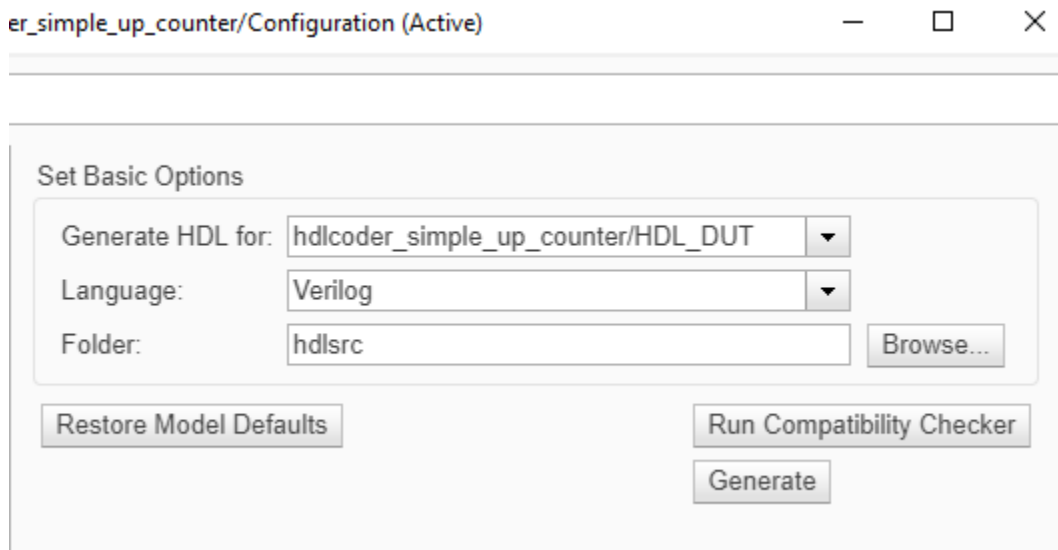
er_simple_up_counter/Configuration (Active)

Set Basic Options

Generate HDL for: hdlcoder_simple_up_counter/HDL_DUT

Language: Verilog

Folder: hdlsrc

Browse...

Restore Model Defaults

Run Compatibility Checker

Generate